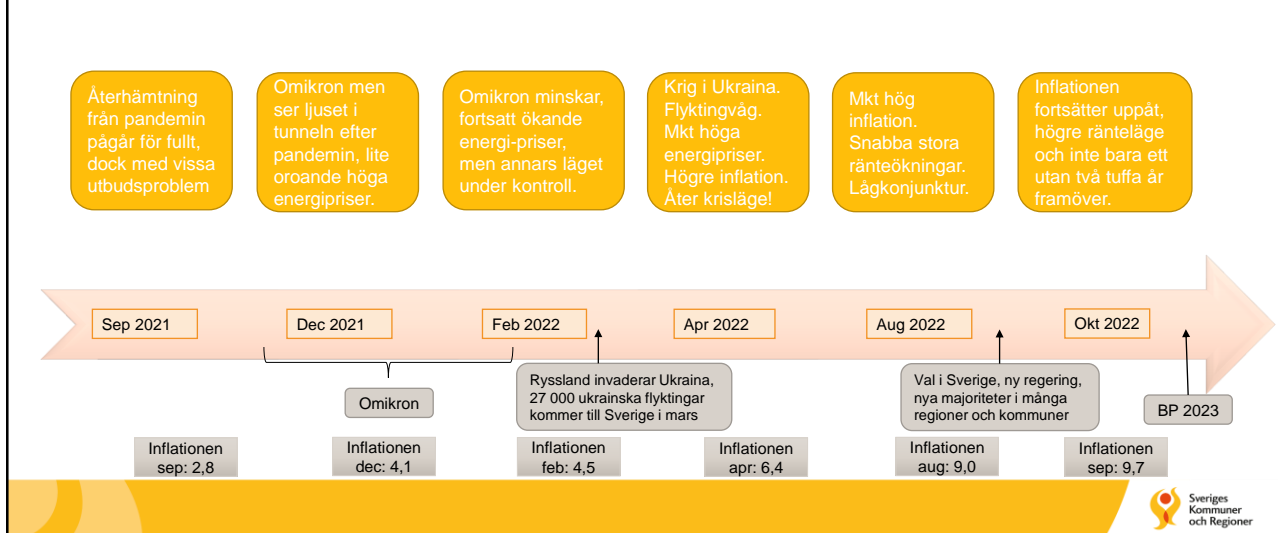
Återhämtning från pandemin pågår för fullt, dock med vissa utbudsproblem

Omikron men ser ljuset i tunneln efter pandemin, lite oroande höga energipriser.

Omikron minskar, fortsatt ökande energi-priser, men annars läget under kontroll.

Krig i Ukraina. Flyktingvåg. Mkt höga energipriser. Högre inflation. Åter krisläge!

Mkt hög inflation. Snabba stora ränteökningar. Lågkonjunktur.

Inflationen fortsätter uppåt, högre ränteläge och inte bara ett utan två tuffa år framöver.

Sep 2021

Dec 2021

Feb 2022

Apr 2022

Aug 2022

Okt 2022

Omikron

Ryssland invaderar Ukraina, 27 000 ukrainska flyktingar kommer till Sverige i mars

Val i Sverige, ny regering, nya majoriteter i många regioner och kommuner

BP 2023

Inflationen sep: 2,8

Inflationen dec: 4,1

Inflationen feb: 4,5

Inflationen apr: 6,4

Inflationen aug: 9,0

Inflationen sep: 9,7

Sveriges Kommuner och Regioner